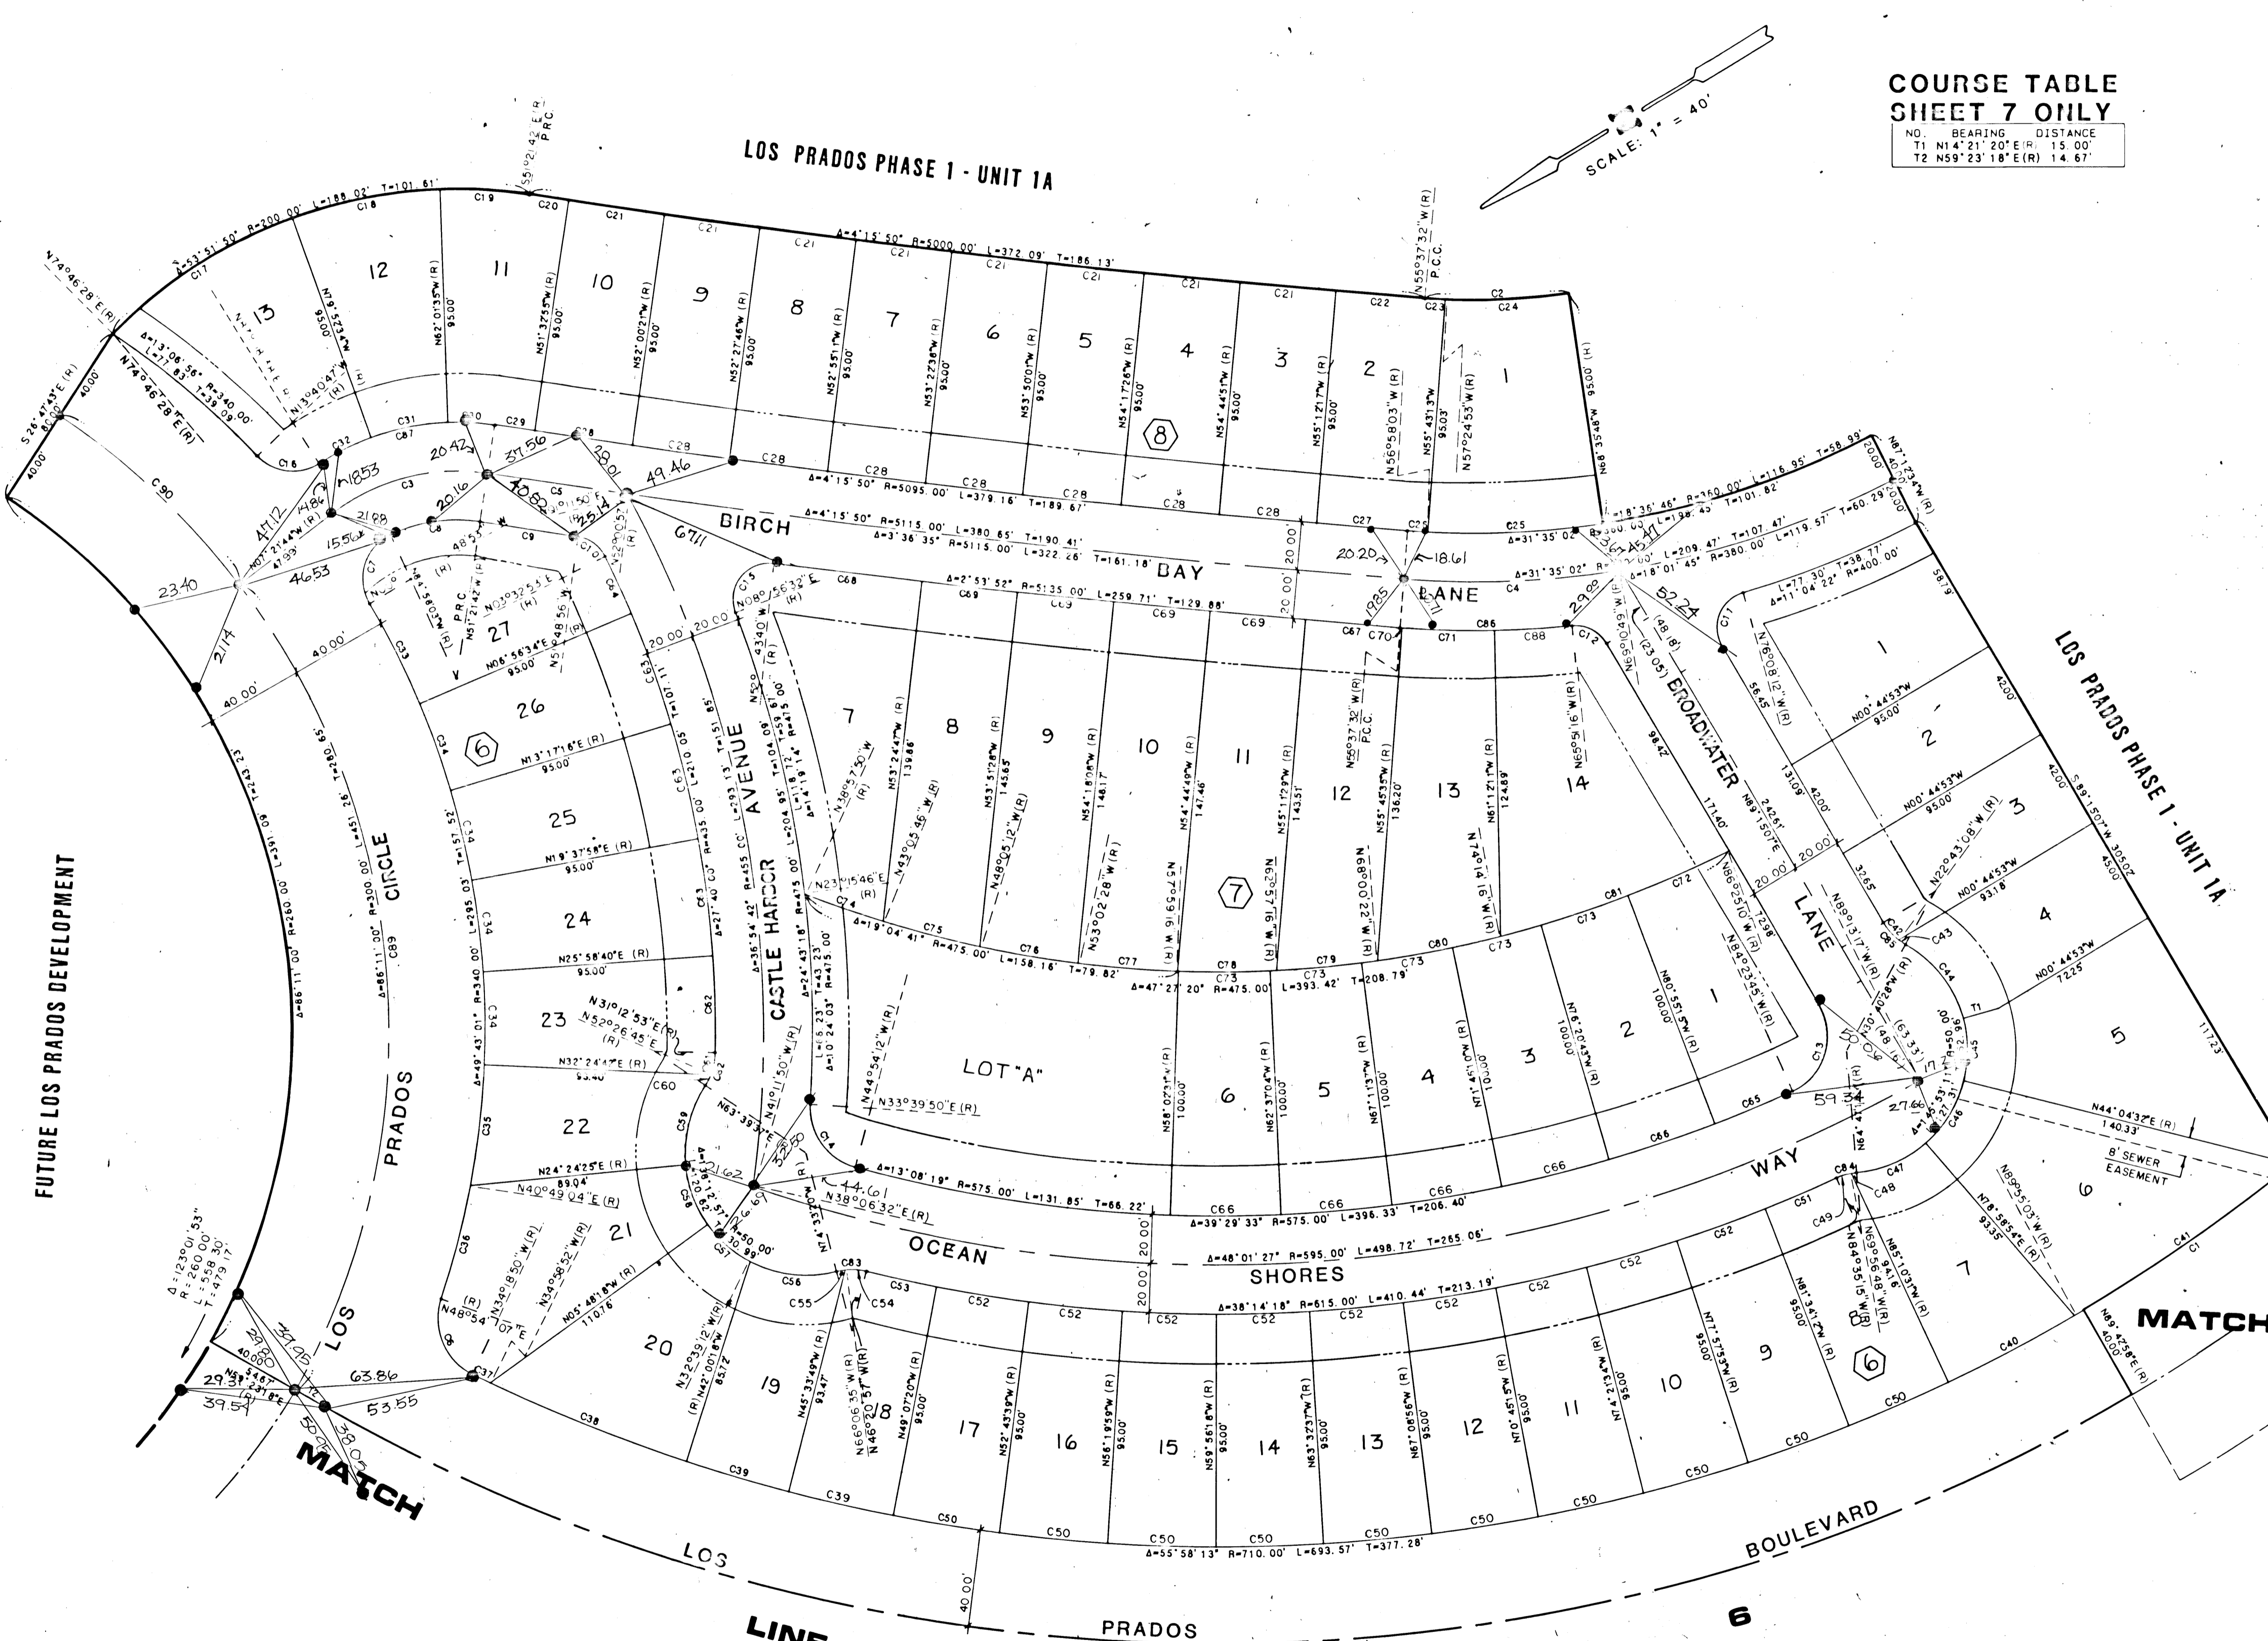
COURSE TABLE
SHEET 7 ONLY

| NO. | BEARING | DISTANCE |
|---|---|---|
| T1 | N14°21'20"E(R) | 15.00' |
| T2 | N59°23'18"E(R) | 14.67' |

SCALE: 1" = 40'

LOS PRADOS PHASE 1 - UNIT 1A

LOS PRADOS PHASE 1 - UNIT 1A

FUTURE LOS PRADOS DEVELOPMENT

BIRCH BAY LANE

CASTLE HARBOR AVENUE

BROADWATER LANE

OCEAN SHORES WAY

LOS PRADOS CIRCLE

LOS PRADOS BOULEVARD

LOT "A"

MATCH

MATCH LINE

6

Δ=53°51'50" R=200.00' L=188.02' T=101.61'
Δ=4°15'50" R=5000.00' L=372.09' T=186.13'
Δ=4°15'50" R=5095.00' L=379.16' T=189.67'
Δ=4°15'50" R=5115.00' L=380.65' T=190.41'
Δ=3°36'35" R=5115.00' L=322.26' T=161.18'
Δ=2°53'52" R=5135.00' L=259.71' T=129.88'
Δ=18°35'46" R=360.00' L=116.95' T=58.99'
Δ=31°35'02" R=380.00' L=209.47' T=107.47'
Δ=18°01'45" R=380.00' L=119.57' T=60.29'
Δ=11°04'22" R=400.00' L=77.30' T=38.77'
Δ=13°06'56" R=340.00' L=77.83' T=39.09'
Δ=66°11'00" R=260.00' L=391.09' T=243.23
Δ=66°11'00" R=300.00' L=451.26' T=280.65'
Δ=49°43'01" R=340.00' L=295.03' T=157.52'
Δ=27°40'00" R=435.00' L=210.05' T=107.11'
Δ=36°54'42" R=455.00' L=293.13' T=151.85'
Δ=24°43'18" R=475.00' L=204.95' T=104.09'
Δ=19°04'41" R=475.00' L=158.16' T=79.82'
Δ=47°27'20" R=475.00' L=393.42' T=208.79'
Δ=13°08'19" R=575.00' L=131.85' T=66.22'
Δ=39°29'33" R=575.00' L=396.33' T=206.40'
Δ=48°01'27" R=595.00' L=498.72' T=265.06'
Δ=38°14'18" R=615.00' L=410.44' T=213.19'
Δ=55°58'13" R=710.00' L=693.57' T=377.28'
Δ=123°01'53" R=260.00' L=558.30' T=479.17'

N55°21'42"E(R) PRC
N55°37'32"W(R) P.C.C.
N74°46'28"E(R)
S26°43'43"E(R)
N62°01'35"W(R)
N51°37'55"W(R)
N52°00'21"W(R)
N52°27'46"W(R)
N52°55'11"W(R)
N53°22'36"W(R)
N53°50'01"W(R)
N54°17'26"W(R)
N54°44'51"W(R)
N55°12'17"W(R)
N56°58'03"W(R)
N55°43'13"W
N57°24'53"W(R)
N8°35'46"W(R)
N87°12'34"W(R)
N76°08'12"W(R)
N00°44'53"W
N22°43'08"W(R)
N44°04'32"E(R)
N89°55'03"W(R)
N78°58'54"E(R)
N89°42'58"E(R)
N85°10'31"W(R)
N84°35'15"W(R)
N69°56'48"W(R)
N81°34'12"W(R)
N77°57'53"W(R)
N74°21'34"W(R)
N70°45'15"W(R)
N67°08'56"W(R)
N63°32'37"W(R)
N59°56'18"W(R)
N56°19'59"W(R)
N52°43'39"W(R)
N49°07'20"W(R)
N66°06'35"W(R)
N46°20'57"W(R)
N45°33'49"W(R)
N42°00'18"W(R)
N32°39'12"W(R)
N34°18'50"W(R)
N34°58'52"W(R)
N05°48'18"W(R)
N48°54'07"E
N40°49'04"E(R)
N24°24'25"E(R)
N32°24'47"E(R)
N52°26'45"E(R)
N31°12'53"E(R)
N25°58'40"E(R)
N19°37'58"E(R)
N13°17'16"E(R)
N06°56'34"E(R)
N03°32'53"E(R)
N51°21'42"W(R)
N07°21'44"W(R)
N13°40'47"E(R)
N80°56'32"E(R)
N23°15'46"E(R)
N43°05'46"W(R)
N48°05'12"W(R)
N53°02'28"W(R)
N57°59'16"W(R)
N62°57'16"W(R)
N68°00'22"W(R)
N74°14'16"W(R)
N65°05'16"W(R)
N65°10'49"W(R)
N89°15'07"E
N86°25'10"W(R)
N84°23'45"W(R)
N89°13'17"W(R)
N80°55'51"W(R)
N76°20'43"W(R)
N71°45'10"W(R)
N67°11'37"W(R)
N62°37'04"W(R)
N58°02'31"W(R)
N44°54'12"W(R)
N33°39'50"E(R)
N41°11'50"W(R)
N63°39'35"E
N38°06'32"E(R)
N53°24'24"W
N53°51'28"W
N54°18'08"W
N54°44'49"W
N55°11'29"W
N55°45'35"W
N61°12'11"W(R)

C1 C2 C3 C4 C5 C6 C7 C8 C9 C10 C11 C12 C13 C14 C15 C16 C17 C18 C19 C20 C21 C22 C23 C24 C25 C26 C27 C28 C29 C30 C31 C32 C33 C34 C35 C36 C37 C38 C39 C40 C41 C42 C43 C44 C45 C46 C47 C48 C49 C50 C51 C52 C53 C54 C55 C56 C57 C58 C59 C60 C61 C62 C63 C64 C65 C66 C67 C68 C69 C70 C71 C72 C73 C74 C75 C76 C77 C78 C79 C80 C81 C83 C84 C85 C86 C87 C88 C89 C90 T1

1 2 3 4 5 6 7 8 9 10 11 12 13 14 15 16 17 18 19 20 21 22 23 24 25 26 27

(6) (7) (8)

95.00' 100.00' 20.00' 40.00' 8' SEWER EASEMENT 140.33'

47.12 14.86 18.53 20.42 37.56 28.01 49.46 40.82 20.16 21.88 15.56 48.53 25.14 67.11 23.40 46.53 21.14 20.20 18.61 19.85 29.88 52.24 59.34 27.66 31.62 32.50 44.61 63.86 53.55 39.57 29.31 37.95 39.80 38.05 139.86 145.65 148.17 147.46 143.51 136.20 124.89 98.42 171.40 242.61 131.09 56.45 33.65 93.18 72.25 110.76 85.72 93.47 89.04 93.40 117.23 305.07 45.00 42.00